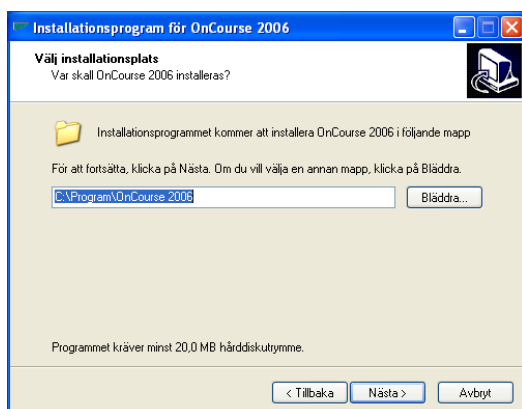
Installationsprogram för OnCourse 2006

Välj installationsplats
Var skall OnCourse 2006 installeras?

Installationsprogrammet kommer att installera OnCourse 2006 i följande mapp

För att fortsätta, klicka på Nästa. Om du vill välja en annan mapp, klicka på Bläddra.

C:\Program\OnCourse 2006

Bläddra...

Programmet kräver minst 20,0 MB hårddiskutrymme.

< Tillbaka
Nästa >
Avbryt